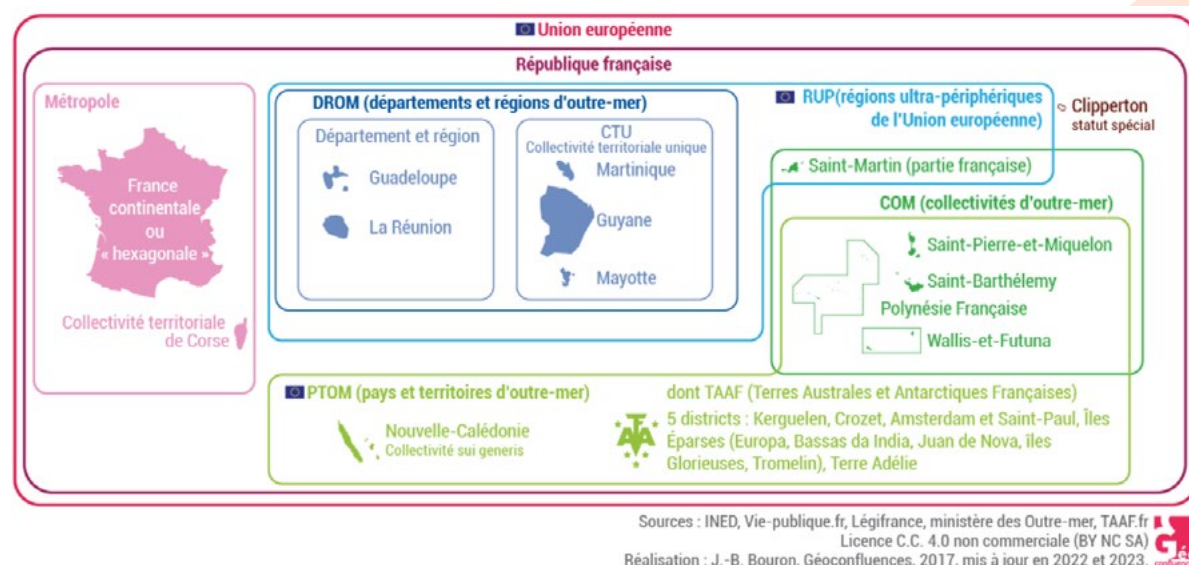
Union européenne

République française

Métropole

France continentale ou « hexagonale »

Collectivité territoriale de Corse

DROM (départements et régions d'outre-mer)

Département et région

Guadeloupe

La Réunion

CTU
Collectivité territoriale unique

Martinique

Guyane

Mayotte

RUP(régions ultra-périphériques de l'Union européenne)

Clipperton
statut spécial

Saint-Martin (partie française)

COM (collectivités d'outre-mer)

Saint-Pierre-et-Miquelon

Saint-Barthélemy

Polynésie Française

Wallis-et-Futuna

PTOM (pays et territoires d'outre-mer)

Nouvelle-Calédonie
Collectivité sui generis

dont TAAF (Terres Australes et Antarctiques Françaises)

5 districts : Kerguelen, Crozet, Amsterdam et Saint-Paul, Îles Éparses (Europa, Bassas da India, Juan de Nova, îles Glorieuses, Tromelin), Terre Adélie

Sources : INED, Vie-publique.fr, Légifrance, ministère des Outre-mer, TAAF.fr
Licence C.C. 4.0 non commerciale (BY NC SA)
Réalisation : J.-B. Bouron, Géoconfluences, 2017, mis à jour en 2022 et 2023.